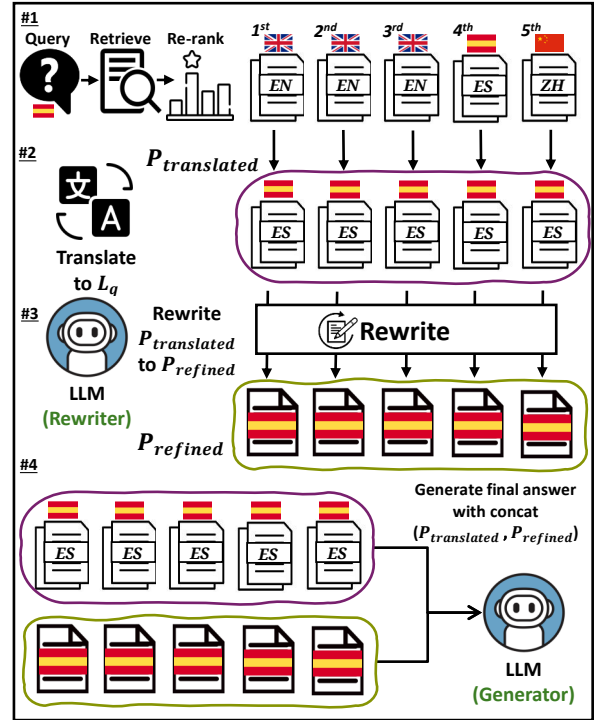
#1

Query

Retrieve

Re-rank

$1^{st}$ $2^{nd}$ $3^{rd}$ $4^{th}$ $5^{th}$

EN EN EN ES ZH

#2

$P_{translated}$

文 A

Translate to $L_q$

ES ES ES ES ES

#3

Rewrite $P_{translated}$ to $P_{refined}$

LLM (Rewriter)

Rewrite

$P_{refined}$

#4

ES ES ES ES ES ES

Generate final answer with concat ($P_{translated}$ , $P_{refined}$)

LLM (Generator)